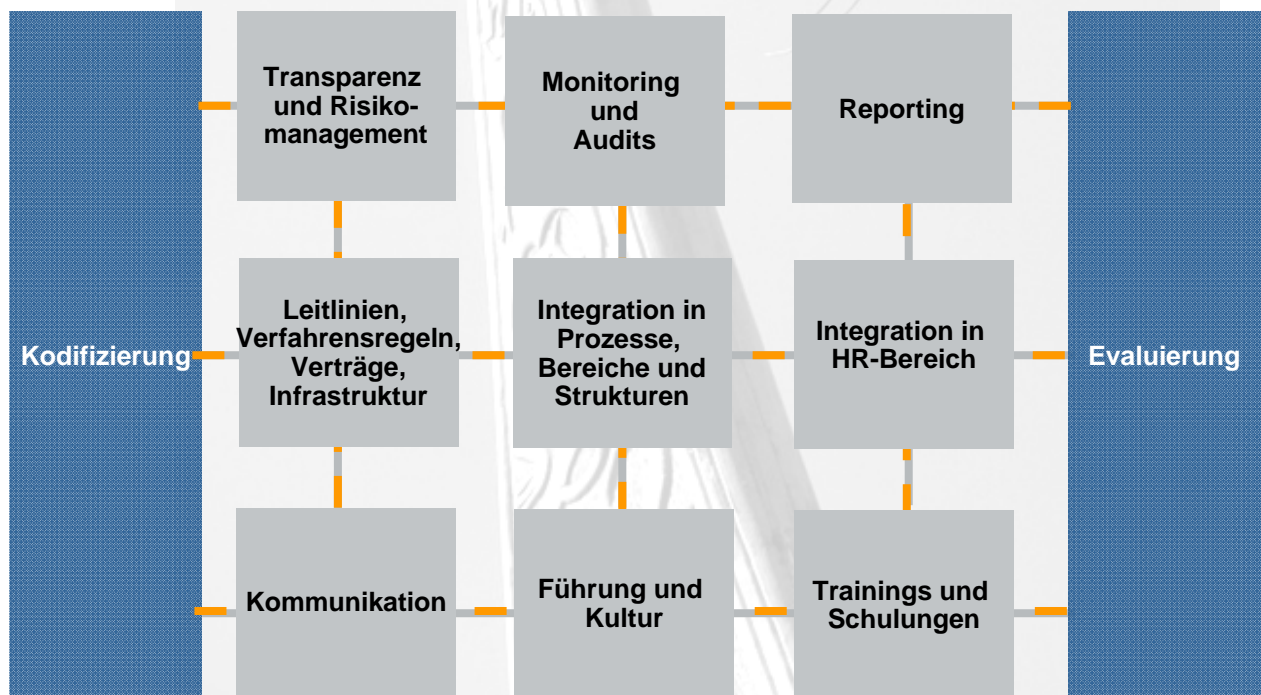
Kodifizierung

Transparenz und Risikomanagement

Monitoring und Audits

Reporting

Leitlinien, Verfahrensregeln, Verträge, Infrastruktur

Integration in Prozesse, Bereiche und Strukturen

Integration in HR-Bereich

Kommunikation

Führung und Kultur

Trainings und Schulungen

Evaluierung